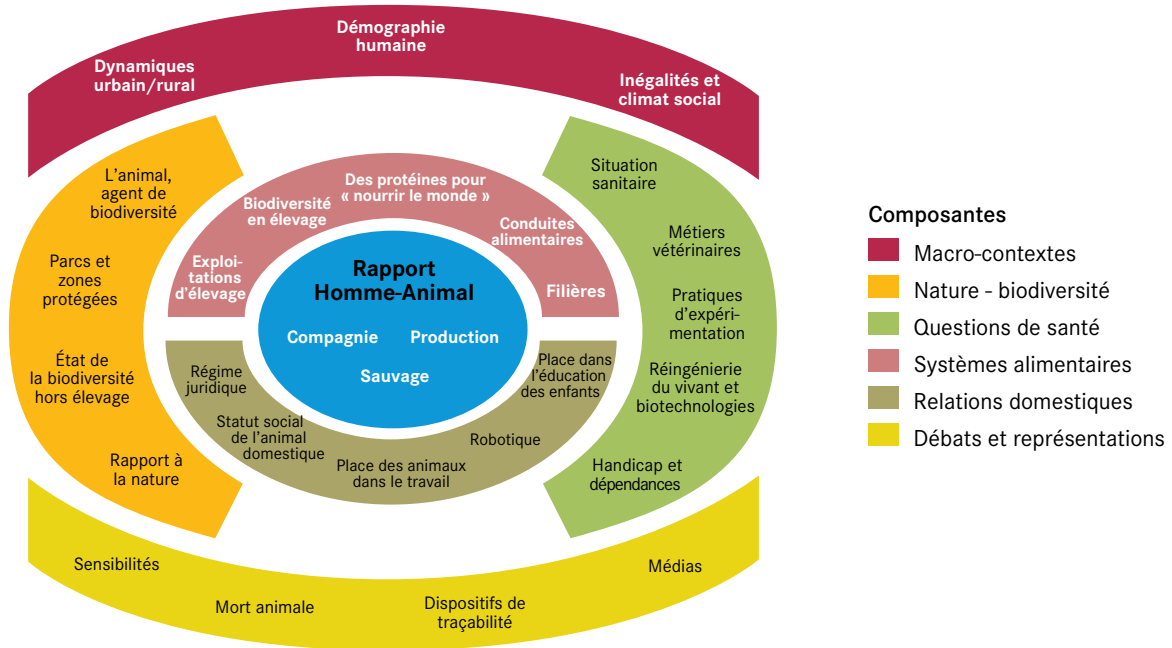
Démographie humaine

Dynamiques urbain/rural

Inégalités et climat social

L'animal, agent de biodiversité

Parcs et zones protégées

État de la biodiversité hors élevage

Rapport à la nature

Des protéines pour « nourrir le monde »

Biodiversité en élevage

Conduites alimentaires

Exploitations d'élevage

Filières

Rapport Homme-Animal

Compagnie

Production

Sauvage

Régime juridique

Statut social de l'animal domestique

Place des animaux dans le travail

Robotique

Place dans l'éducation des enfants

Situation sanitaire

Métiers vétérinaires

Pratiques d'expérimentation

Réingénierie du vivant et biotechnologies

Handicap et dépendances

Sensibilités

Mort animale

Dispositifs de traçabilité

Médias

Composantes

Macro-contextes

Nature - biodiversité

Questions de santé

Systèmes alimentaires

Relations domestiques

Débats et représentations